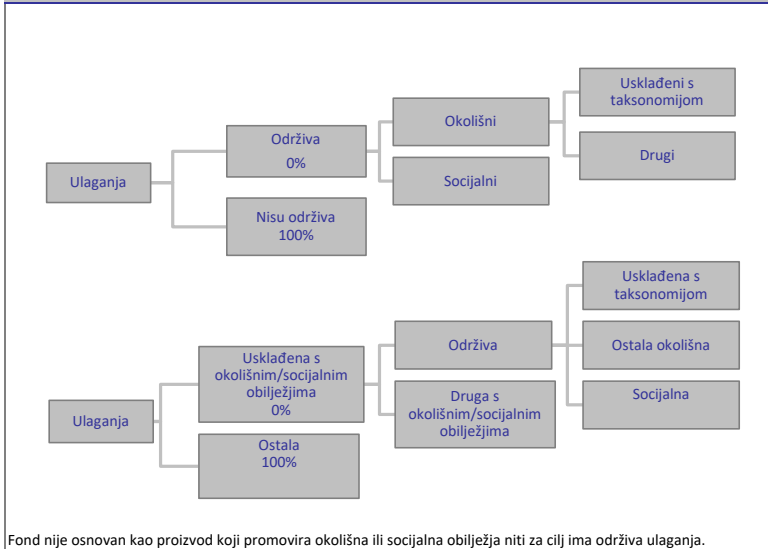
Ulaganja

Održiva
0%

Nisu održiva
100%

Okolišni

Socijalni

Usklađeni s taksonomijom

Drugi

Ulaganja

Usklađena s okolišnim/socijalnim obilježjima
0%

Ostala
100%

Održiva

Druga s okolišnim/socijalnim obilježjima

Usklađena s taksonomijom

Ostala okolišna

Socijalna

Fond nije osnovan kao proizvod koji promovira okolišna ili socijalna obilježja niti za cilj ima održiva ulaganja.